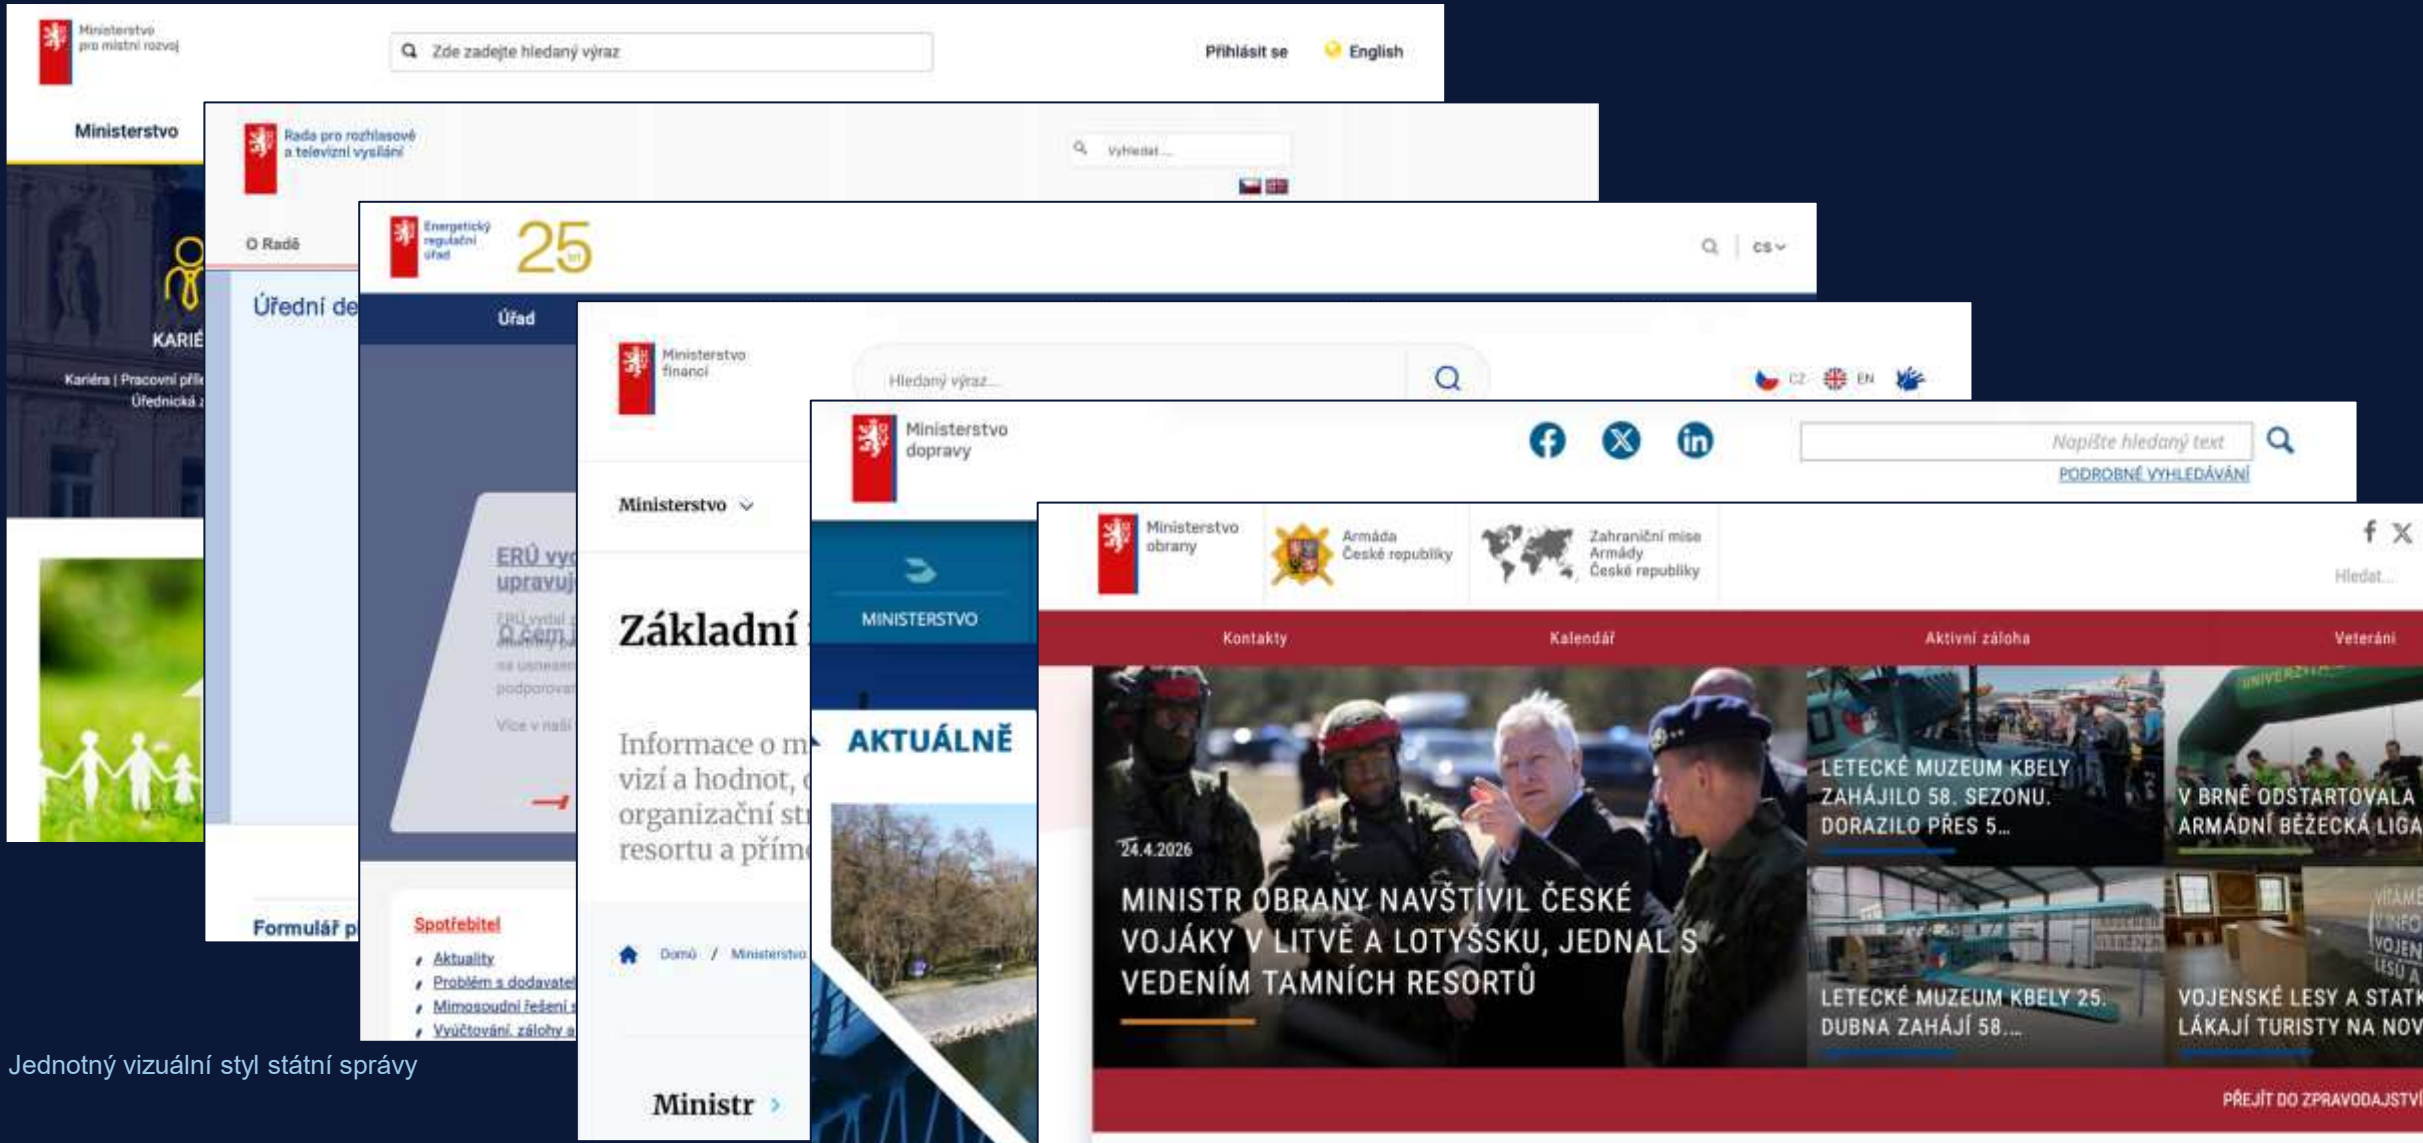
Ministerstvo pro místní rozvoj

Zde zadejte hledaný výraz

Přihlásit se

English

Ministerstvo

KARIÉ

Kariéra | Pracovní příl

Úřednická z

Rada pro rozhlasové a televizní vysílání

Vyhledat ...

O Radě

Úřední de

Formulář p

Energetický regulační úřad

25 let

CS

Úřad

ERÚ vy upravuj

ERÚ vydal

O čem j

na usnesen podporova

Více v naší

Spotřebitel

Aktuality

Problém s dodavatel

Mimosoudní řešení

Vyúčtování, zálohy a

Ministerstvo financí

Hledaný výraz...

CZ

EN

Ministerstvo

Základní

Informace o m vizí a hodnot, organizační str resortu a přím

Domů / Ministerstvo

Ministr

Ministerstvo dopravy

Napište hledaný text

PODROBNÉ VYHLEDÁVÁNÍ

MINISTERSTVO

AKTUÁLNĚ

Ministerstvo obrany

Armáda České republiky

Zahraniční mise Armády České republiky

Hledat...

Kontakty

Kalendář

Aktivní záloha

Veteráni

24.4.2026

MINISTR OBRANY NAVŠTÍVIL ČESKÉ VOJÁKY V LITVĚ A LOTYŠSKU, JEDNAL S VEDENÍM TAMNÍCH RESORTŮ

LETECKÉ MUZEUM KBELY ZAHÁJILO 58. SEZONU. DORAZILO PŘES 5...

V BRNĚ ODSTARTOVALA ARMÁDNÍ BĚŽECKÁ LIGA

LETECKÉ MUZEUM KBELY 25. DUBNA ZAHÁJÍ 58...

VOJENSKÉ LESY A STATK LÁKAJÍ TURISTY NA NOV

PŘEJÍT DO ZPRAVODAJSTVÍ

Jednotný vizuální styl státní správy